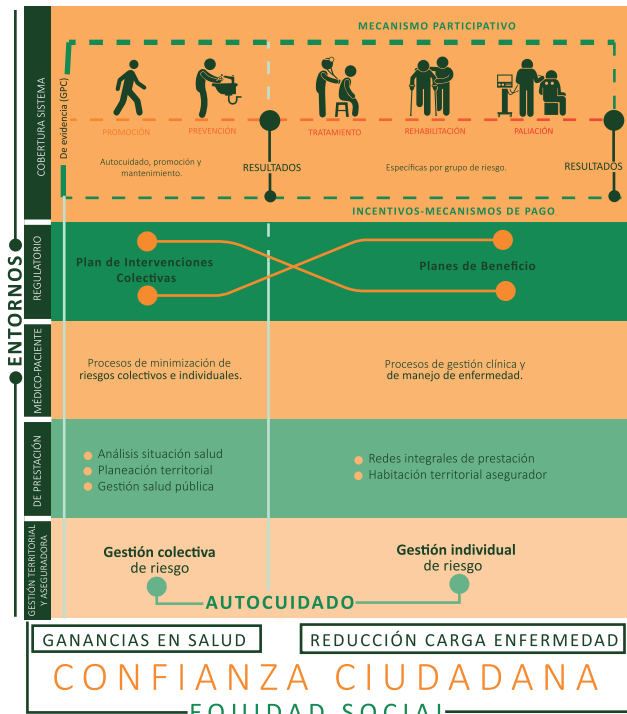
ENTORNOS

COBERTURA SISTEMA

MECANISMO PARTICIPATIVO

De evidencia (GPC)

PROMOCIÓN
PREVENCIÓN
TRATAMIENTO
REHABILITACIÓN
PALIACIÓN

Autocuidado, promoción y mantenimiento.

RESULTADOS

Específicas por grupo de riesgo.

RESULTADOS

INCENTIVOS-MECANISMOS DE PAGO

REGULATORIO

Plan de Intervenciones Colectivas

Planes de Beneficio

MÉDICO-PACIENTE

Procesos de minimización de riesgos colectivos e individuales.

Procesos de gestión clínica y de manejo de enfermedad.

DE PRESTACIÓN

Análisis situación salud
Planeación territorial
Gestión salud pública

Redes integrales de prestación
Habitación territorial asegurador

GESTIÓN TERRITORIAL Y ASEGURADORA

Gestión colectiva de riesgo

Gestión individual de riesgo

AUTOCUIDADO

GANANCIAS EN SALUD

REDUCCIÓN CARGA ENFERMEDAD

CONFIANZA CIUDADANA

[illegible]